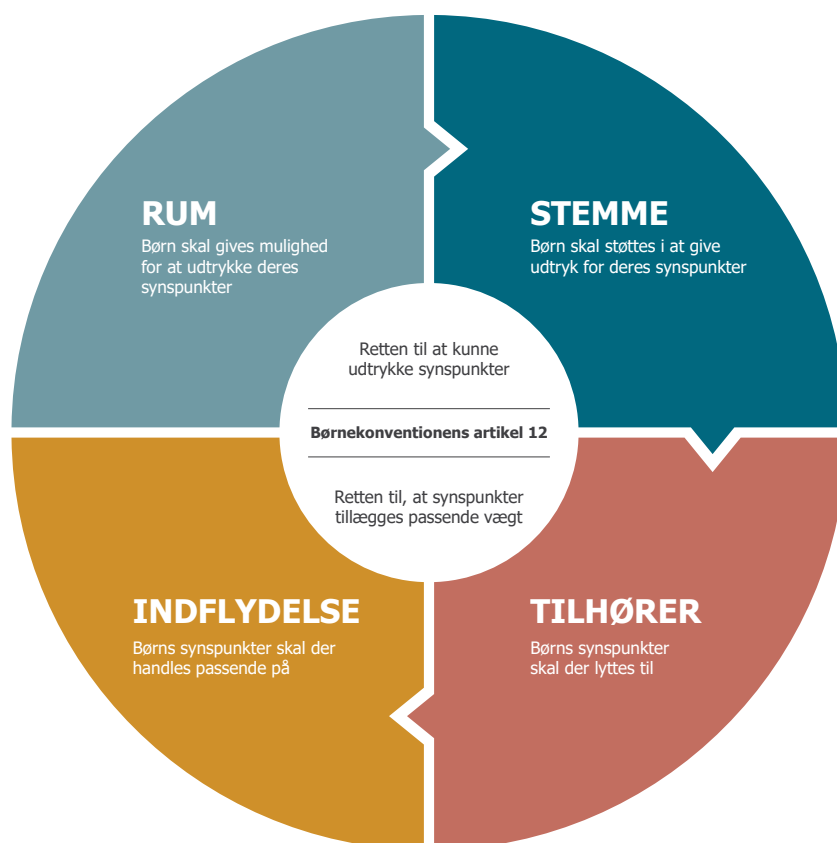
RUM
Børn skal gives mulighed for at udtrykke deres synspunkter

STEMME
Børn skal støttes i at give udtryk for deres synspunkter

Retten til at kunne udtrykke synspunkter

Børnekonventionens artikel 12

Retten til, at synspunkter tillægges passende vægt

INDFLYDELSE
Børns synspunkter skal der handles passende på

TILHØRER
Børns synspunkter skal der lyttes til